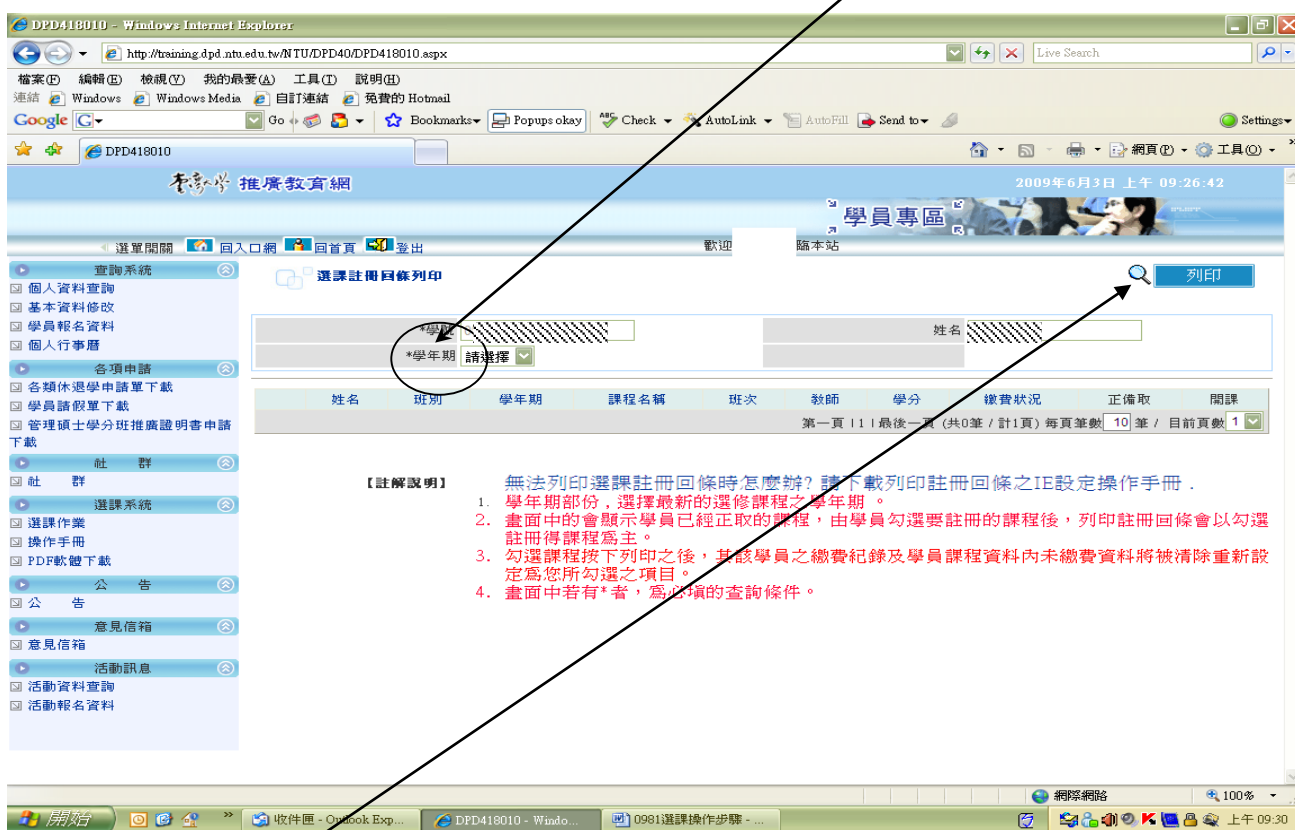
DPD418010 - Windows Internet Explorer

http://training.dpd.ntu.edu.tw/NTU/DPD40/DPD418010.aspx

Live Search

檔案(F) 編輯(E) 檢視(V) 我的最愛(A) 工具(T) 說明(H)

連結 Windows Windows Media 自訂連結 免費的 Hotmail

Google G Go Bookmarks Popups okay Check AutoLink AutoFill Send to Settings

DPD418010

網頁(P) 工具(O)

臺灣大學 推廣教育網

2009年6月3日 上午 09:26:42

學員專區

選單開關 回入口網 回首頁 登出

歡迎 臨本站

查詢系統

個人資料查詢
基本資料修改
學員報名資料
個人行事曆

各項申請

各類休退學申請單下載
學員請假單下載
管理碩士學分班推廣證明書申請下載

社 群

社 群

選課系統

選課作業
操作手冊
PDF軟體下載

公 告

公 告

意見信箱

意見信箱

活動訊息

活動資料查詢
活動報名資料

選課註冊回條列印

列印

*學號

姓名

*學年期 請選擇

| 姓名 | 班別 | 學年期 | 課程名稱 | 班次 | 教師 | 學分 | 繳費狀況 | 正備取 | 開課 |
|---|---|---|---|---|---|---|---|---|---|

第一頁 | 1 | 最後一頁 (共0筆 / 計1頁) 每頁筆數 10 筆 / 目前頁數 1

【註解說明】

無法列印選課註冊回條時怎麼辦? 請下載列印註冊回條之IE設定操作手冊 .

1. 學年期部份，選擇最新的選修課程之學年期 。
2. 畫面中的會顯示學員已經正取的課程，由學員勾選要註冊的課程後，列印註冊回條會以勾選註冊得課程為主。
3. 勾選課程按下列印之後，其該學員之繳費紀錄及學員課程資料內未繳費資料將被清除重新設定為您所勾選之項目。
4. 畫面中若有*者，為必填的查詢條件。

網際網路

100%

開始

收件匣 - Outlook Exp...

DPD418010 - Windo...

0981選課操作步驟 - ...

上午 09:30